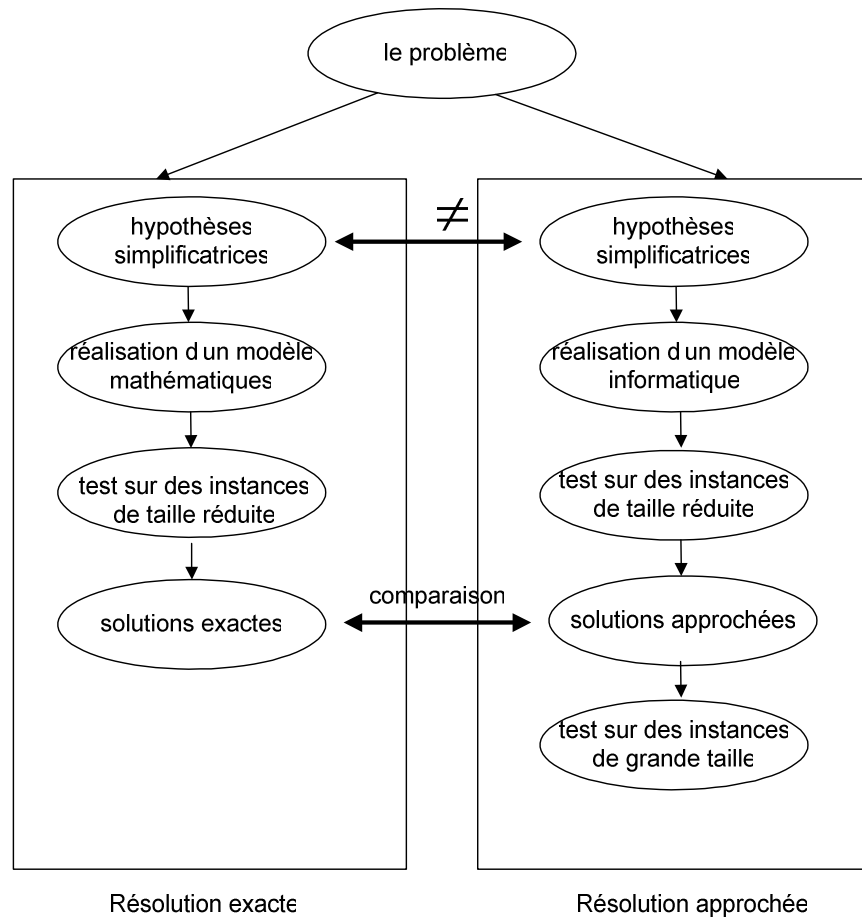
le problème

hypothèses simplificatrices

$\neq$

hypothèses simplificatrices

réalisation d un modèle mathématiques

réalisation d un modèle informatique

test sur des instances de taille réduite

test sur des instances de taille réduite

solutions exactes

comparaison

solutions approchées

test sur des instances de grande taille

Résolution exacte

Résolution approchée